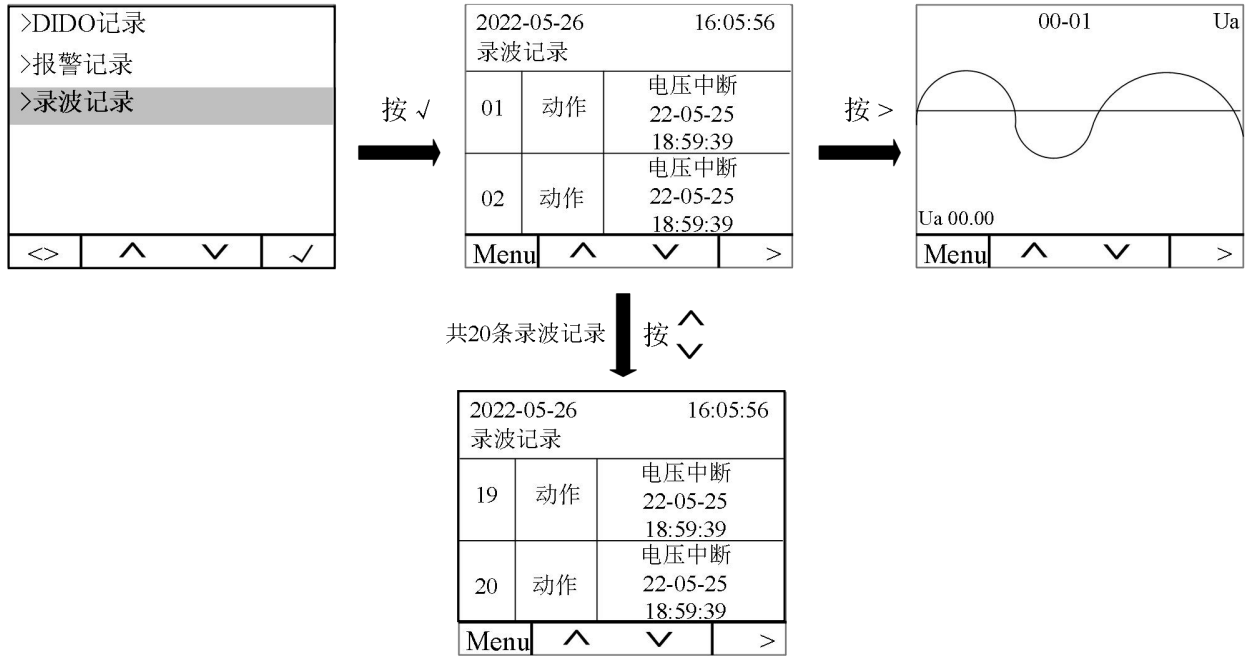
>DIDO记录
>报警记录
>录波记录

| <> | ^ | ∨ | √ |
|---|---|---|---|

按 √

2022-05-26 16:05:56
录波记录

| 01 | 动作 | 电压中断 22-05-25 18:59:39 |
|---|---|---|
| 02 | 动作 | 电压中断 22-05-25 18:59:39 |

| Menu | ^ | ∨ | > |
|---|---|---|---|

按 >

00-01 Ua

Ua 00.00

| Menu | ^ | ∨ | > |
|---|---|---|---|

共20条录波记录 按 ^ ∨

2022-05-26 16:05:56
录波记录

| 19 | 动作 | 电压中断 22-05-25 18:59:39 |
|---|---|---|
| 20 | 动作 | 电压中断 22-05-25 18:59:39 |

| Menu | ^ | ∨ | > |
|---|---|---|---|